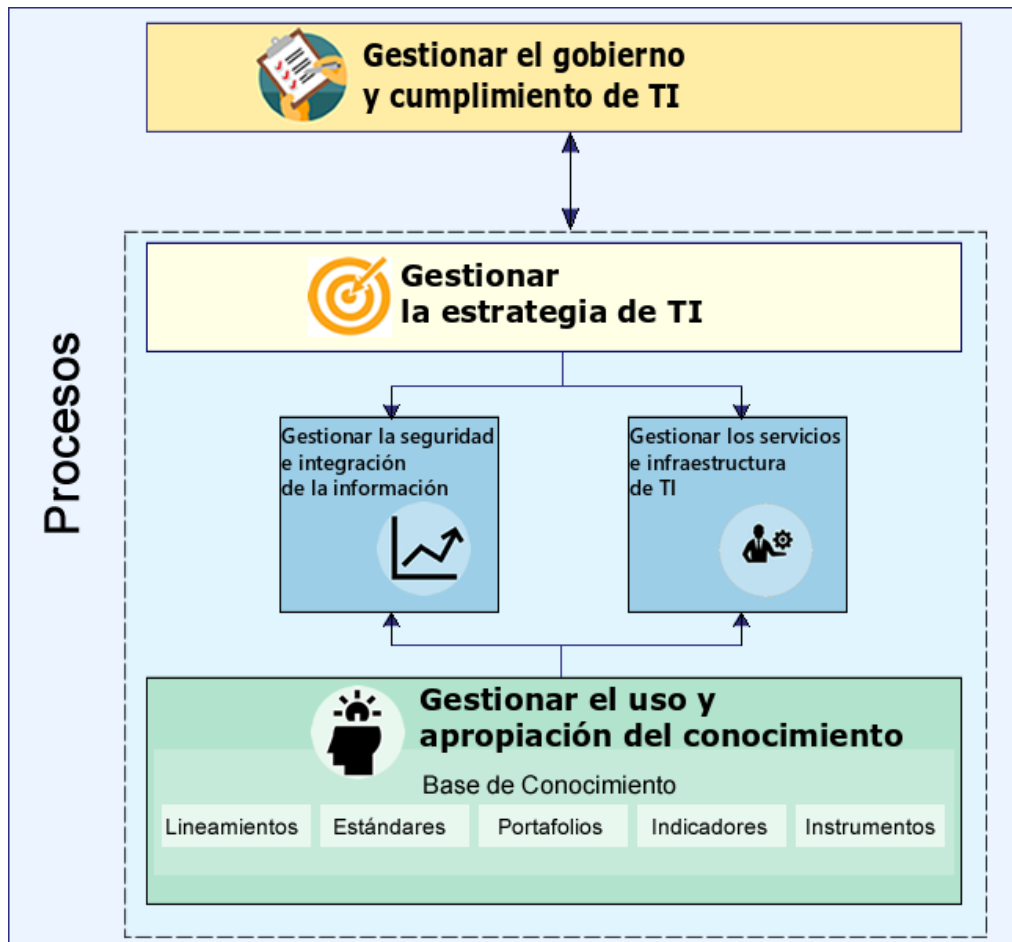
Gestionar el gobierno y cumplimiento de TI

Procesos

Gestionar la estrategia de TI

Gestionar la seguridad e integración de la información

Gestionar los servicios e infraestructura de TI

Gestionar el uso y apropiación del conocimiento

Base de Conocimiento

Lineamientos

Estándares

Portafolios

Indicadores

Instrumentos